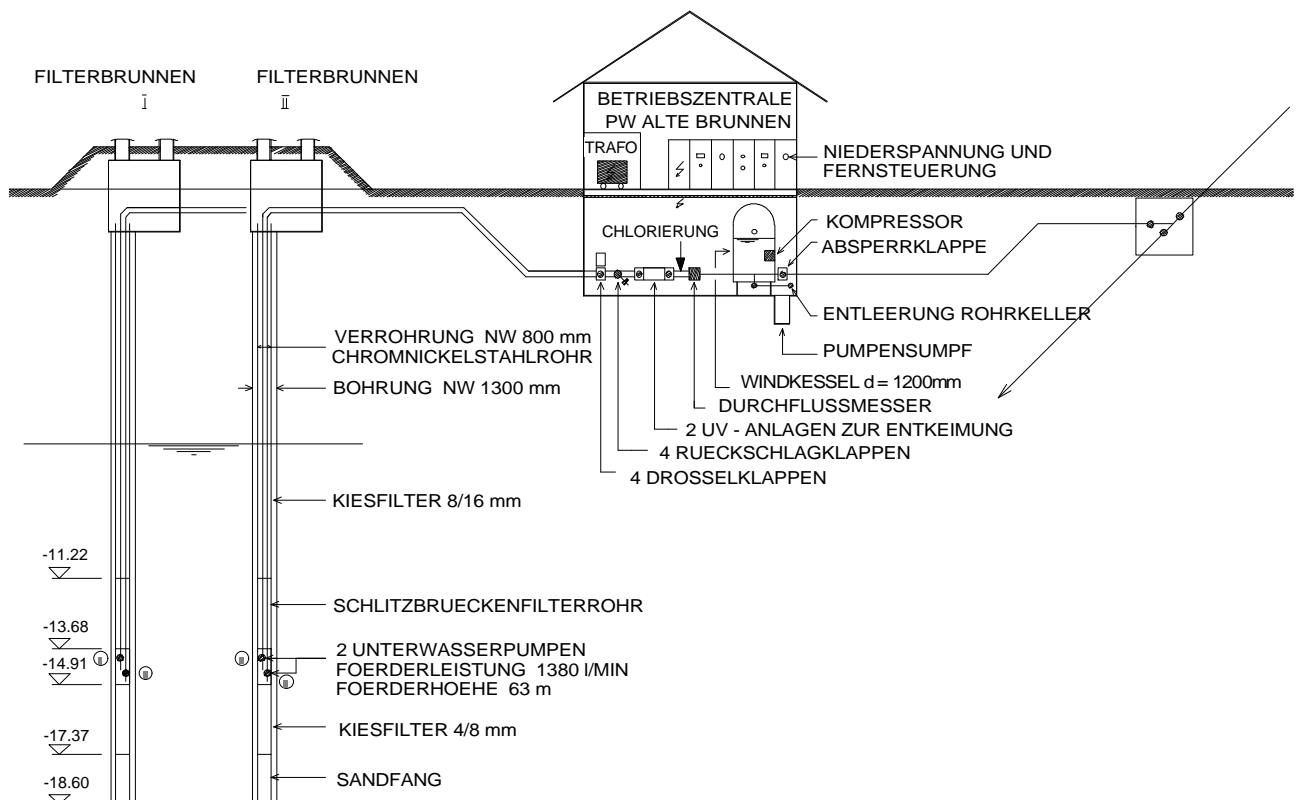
FILTERBRUNNEN
I

FILTERBRUNNEN
II

BETRIEBSZENTRALE
PW ALTE BRUNNEN

TRAFO

NIEDERSPANNUNG UND FERNSTEUERUNG

CHLORIERUNG

KOMPRESSOR

ABSPERRKLAPPE

ENTLEERUNG ROHRKELLER

PUMPENSUMPF

WINDKESSEL d = 1200mm

DURCHFLUSSMESSER

2 UV - ANLAGEN ZUR ENTKEIMUNG

4 RUECKSCHLAGKLAPPEN

4 DROSSELKLAPPEN

VERROHRUNG NW 800 mm
CHROMNICKELSTAHLROHR

BOHRUNG NW 1300 mm

KIESFILTER 8/16 mm

-11.22

SCHLITZBRUECKENFILTERROHR

-13.68

2 UNTERWASSERPUMPEN
FOERDERLEISTUNG 1380 l/MIN
FOERDERHOEHE 63 m

-14.91

KIESFILTER 4/8 mm

-17.37

SANDFANG

-18.60